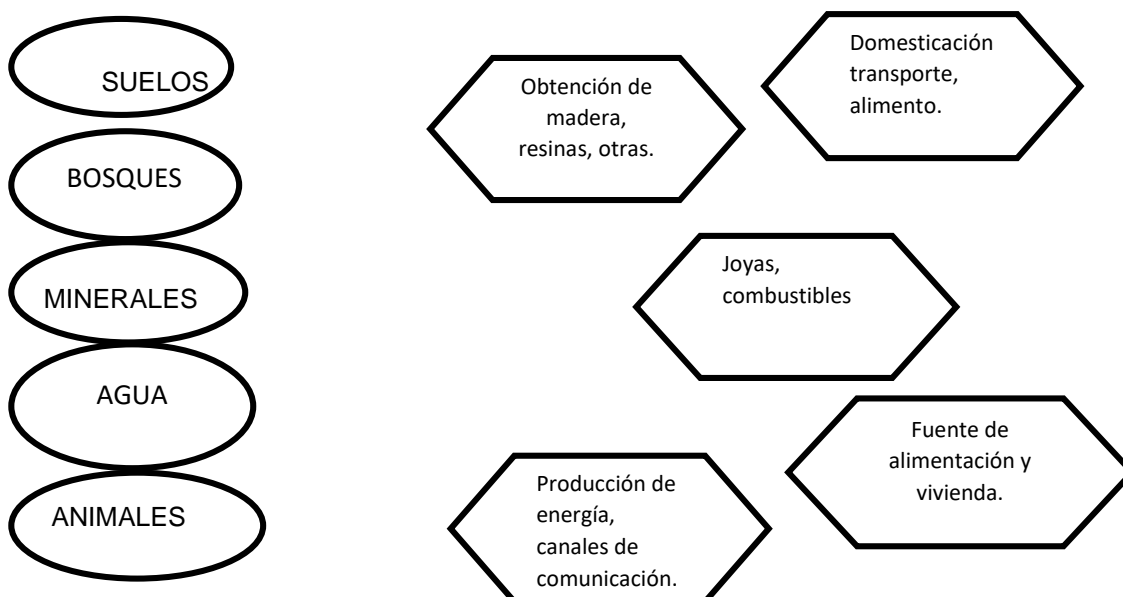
SUELOS

BOSQUES

MINERALES

AGUA

ANIMALES

Domesticación transporte, alimento.

Obtención de madera, resinas, otras.

Joyas, combustibles

Fuente de alimentación y vivienda.

Producción de energía, canales de comunicación.